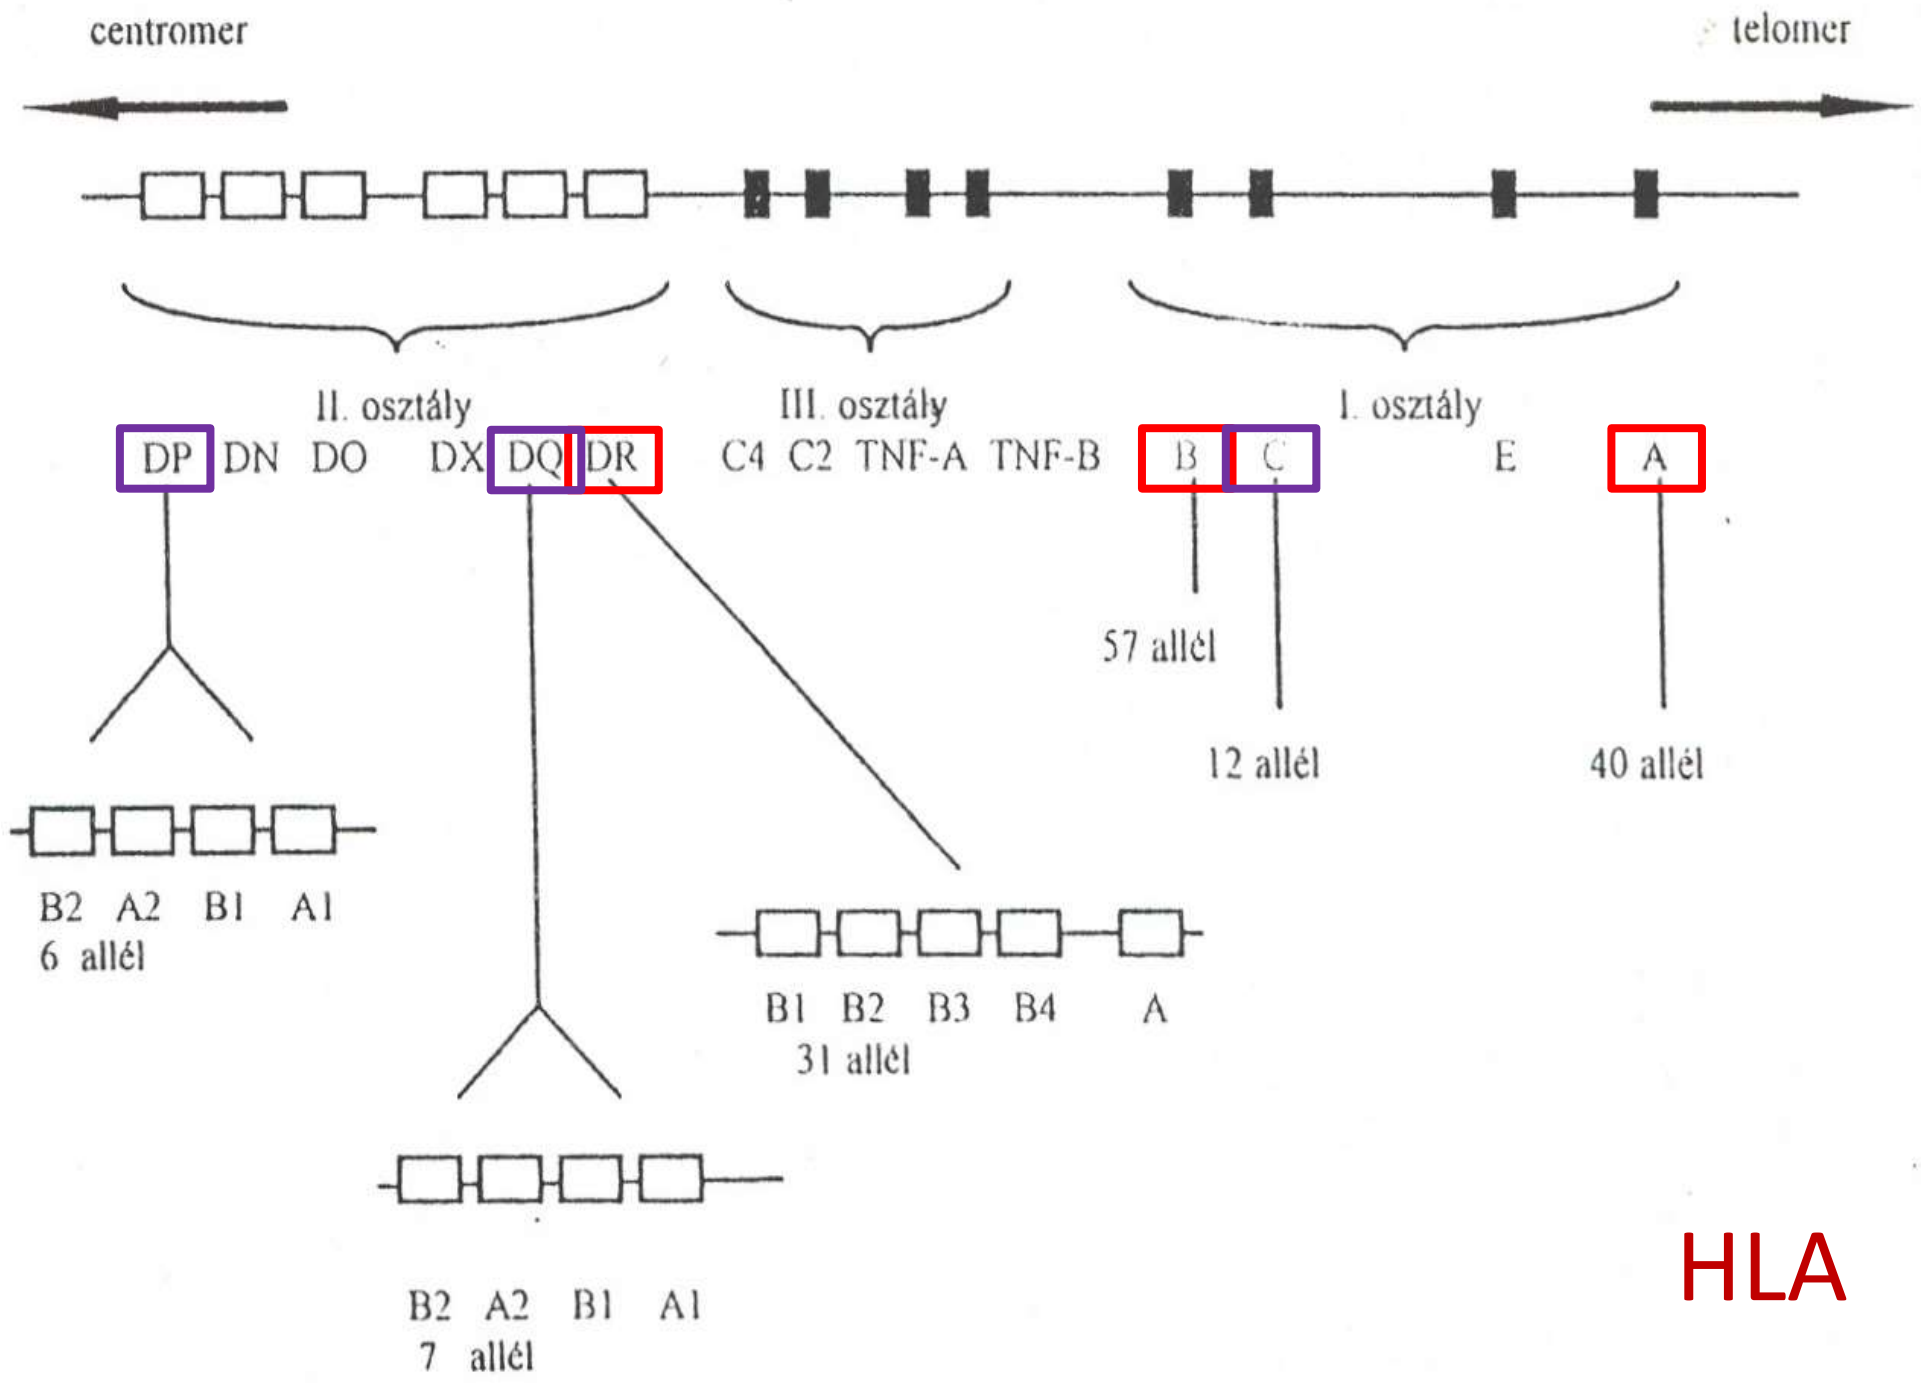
centromer

telomer

II. osztály

III. osztály

I. osztály

DP DN DO DX DQ DR C4 C2 TNF-A TNF-B B C E A

57 allél

12 allél

40 allél

B2 A2 B1 A1
6 allél

B1 B2 B3 B4 A
31 allél

B2 A2 B1 A1
7 allél

HLA